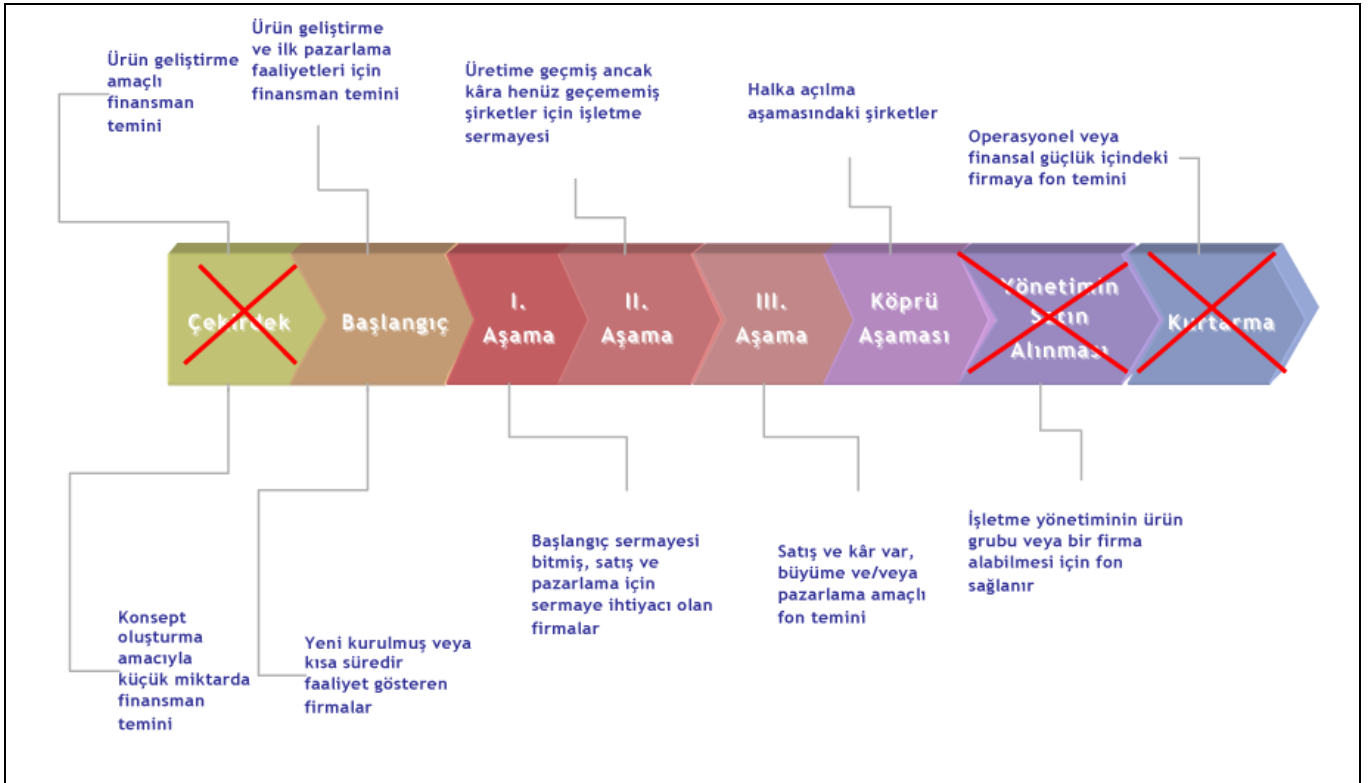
Ürün geliştirme amaçlı finansman temini

Ürün geliştirme ve ilk pazarlama faaliyetleri için finansman temini

Üretime geçmiş ancak kâra henüz geçememiş şirketler için işletme sermayesi

Halka açılma aşamasındaki şirketler

Operasyonel veya finansal güçlük içindeki firmaya fon temini

Çekirdek

Başlangıç

I. Aşama

II. Aşama

III. Aşama

Köprü Aşaması

Yönetimin Satın Alınması

Kurtarma

Konsept oluşturma amacıyla küçük miktarda finansman temini

Yeni kurulmuş veya kısa süredir faaliyet gösteren firmalar

Başlangıç sermayesi bitmiş, satış ve pazarlama için sermaye ihtiyacı olan firmalar

Satış ve kâr var, büyüme ve/veya pazarlama amaçlı fon temini

İşletme yönetiminin ürün grubu veya bir firma alabilmesi için fon sağlanır